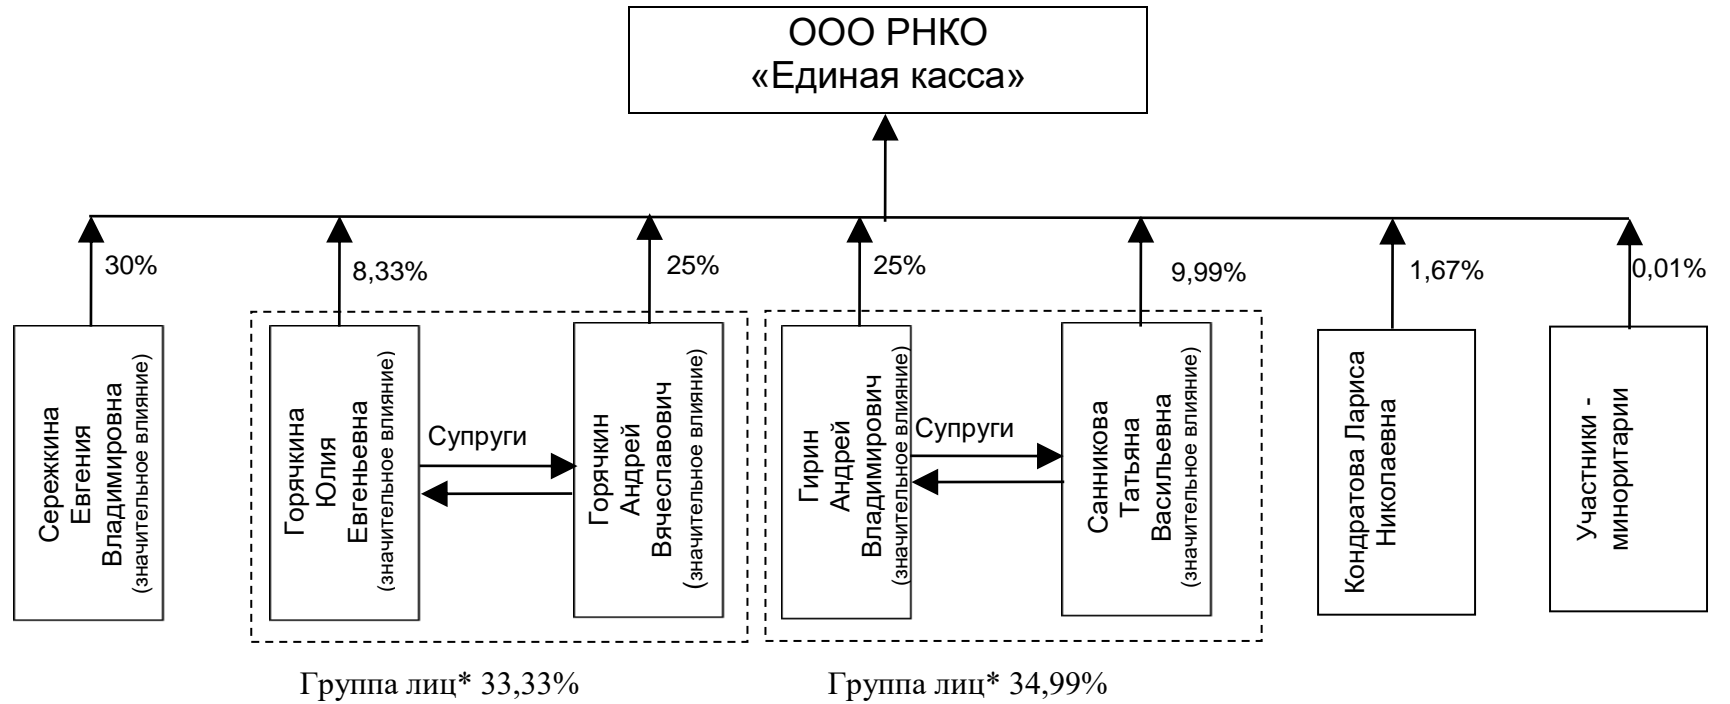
ООО РНКО
«Единая касса»

30%

8,33%

25%

25%

9,99%

1,67%

0,01%

Сережкина Евгения Владимировна (значительное влияние)

Горячкина Юлия Евгеньевна (значительное влияние)

Супруги

Горячкин Андрей Вячеславович (значительное влияние)

Гирин Андрей Владимирович (значительное влияние)

Супруги

Санникова Татьяна Васильевна (значительное влияние)

Кондратова Лариса Николаевна

Участники - миноритарии

Группа лиц* 33,33%

Группа лиц* 34,99%